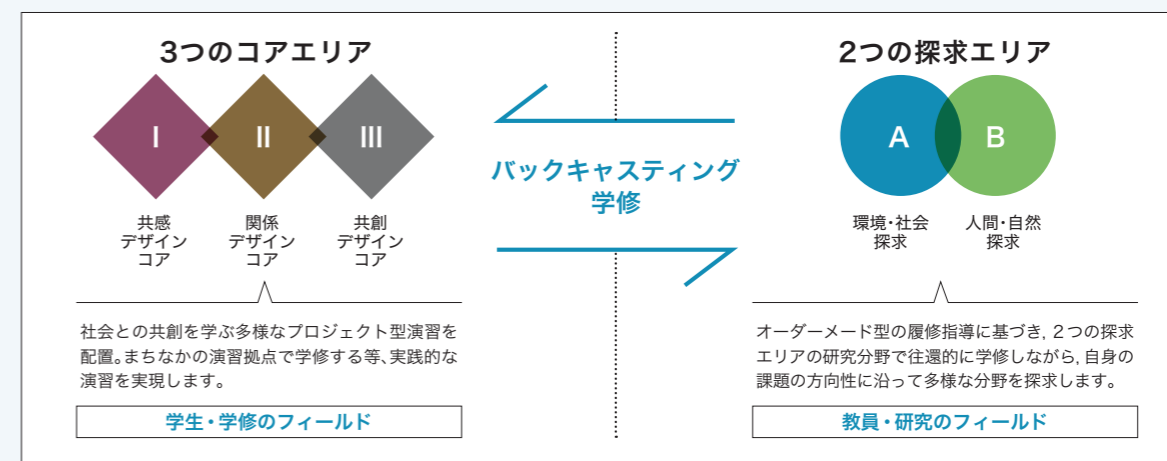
3つのコアエリア

I

II

III

共感
デザイン
コア

関係
デザイン
コア

共創
デザイン
コア

社会との共創を学ぶ多様なプロジェクト型演習を配置。まちなかの演習拠点で学修する等、実践的な演習を実現します。

学生・学修のフィールド

バックキャスティング
学修

2つの探求エリア

A

B

環境・社会
探求

人間・自然
探求

オーダーメード型の履修指導に基づき，2つの探求エリアの研究分野で往還的に学修しながら，自身の課題の方向性に沿って多様な分野を探求します。

教員・研究のフィールド